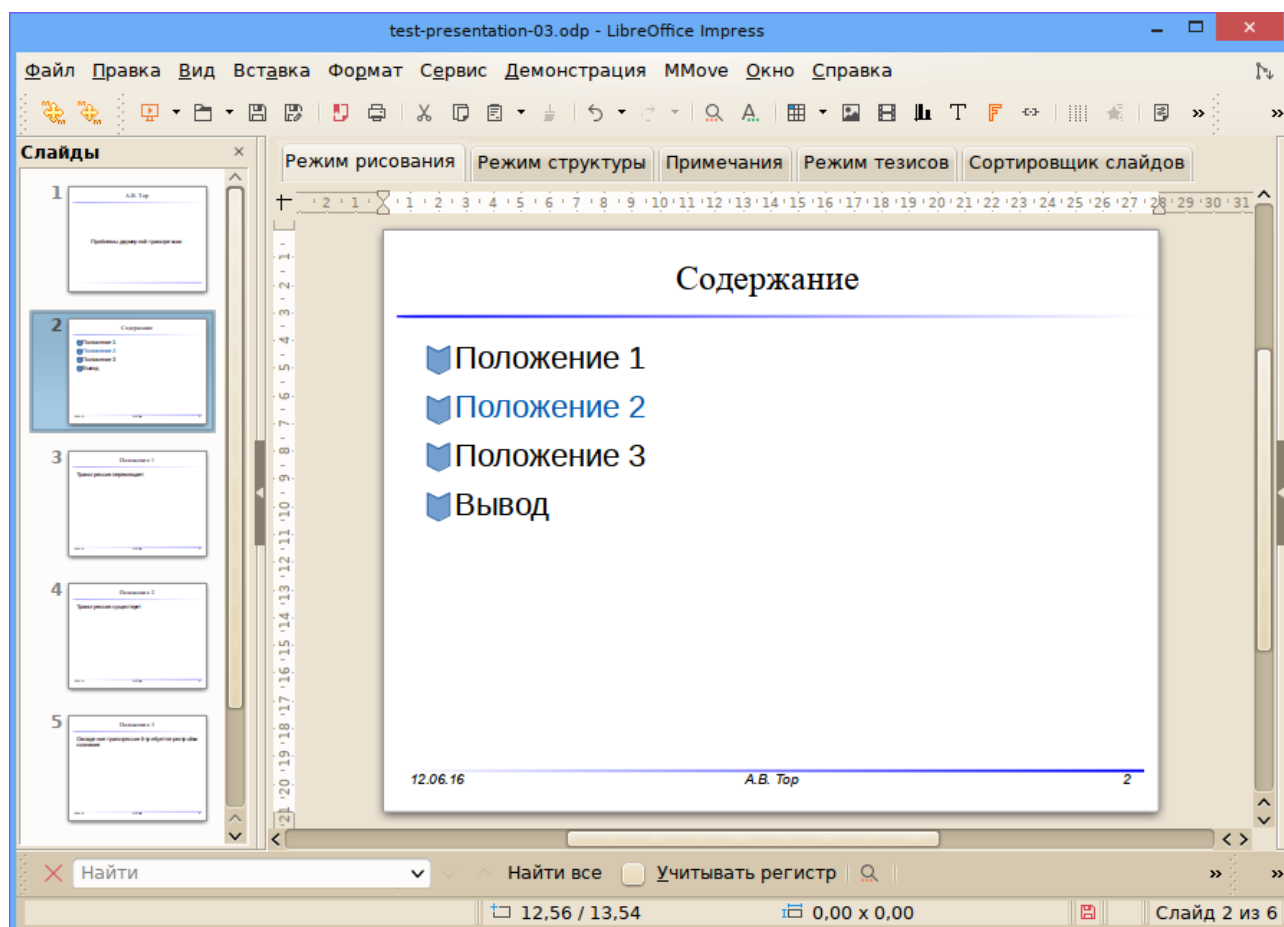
test-presentation-03.odp - LibreOffice Impress

Файл Правка Вид Вставка Формат Сервис Демонстрация MMove Окно Справка

Слайды

1
А.В. Тор
Проблемы дворовой транспортации

2
Содержание
Положение 1
Положение 2
Положение 3
Вывод

3
Положение 1
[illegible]

4
Положение 2
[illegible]

5
Положение 3
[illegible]

Режим рисования Режим структуры Примечания Режим тезисов Сортировщик слайдов

Содержание

Положение 1
Положение 2
Положение 3
Вывод

12.06.16 А.В. Тор 2

Найти Найти все Учитывать регистр

12,56 / 13,54 0,00 x 0,00 Слайд 2 из 6